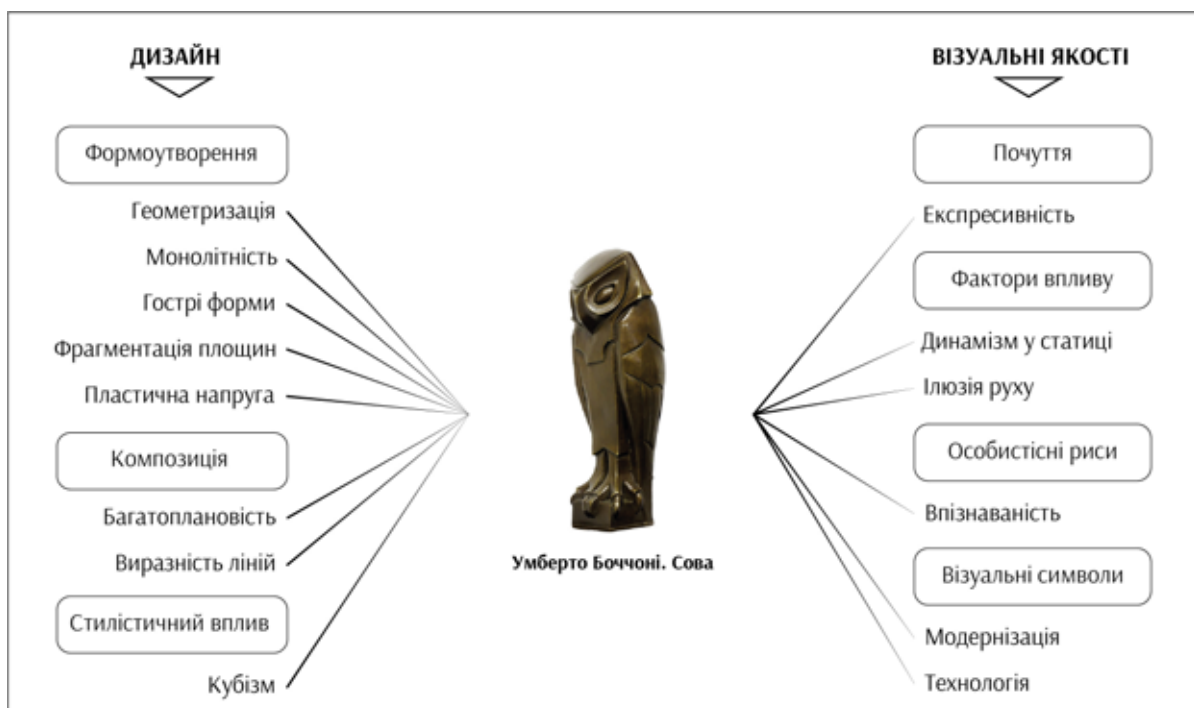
ДИЗАЙН

Формоутворення

Геометризація

Монолітність

Гострі форми

Фрагментація площин

Пластична напруга

Композиція

Багатоплановість

Виразність ліній

Стилістичний вплив

Кубізм

Умберто Боччоні. Сова

ВІЗУАЛЬНІ ЯКОСТІ

Почуття

Експресивність

Фактори впливу

Динамізм у статиці

Ілюзія руху

Особистісні риси

Впізнаваність

Візуальні символи

Модернізація

Технологія